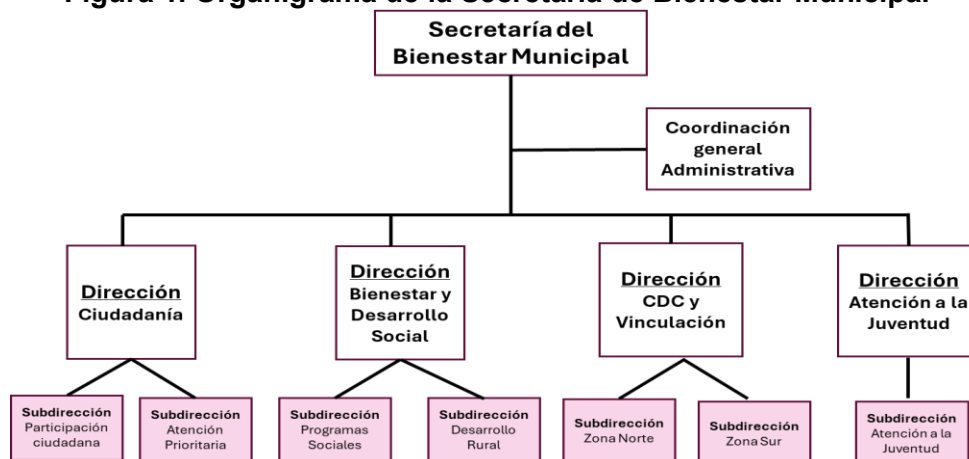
Figura 1. Organigrama de la Secretaría de Bienestar Municipal

Secretaría del Bienestar Municipal

Coordinación general Administrativa

Dirección Ciudadanía

Dirección Bienestar y Desarrollo Social

Dirección CDC y Vinculación

Dirección Atención a la Juventud

Subdirección Participación ciudadana

Subdirección Atención Prioritaria

Subdirección Programas Sociales

Subdirección Desarrollo Rural

Subdirección Zona Norte

Subdirección Zona Sur

Subdirección Atención a la Juventud